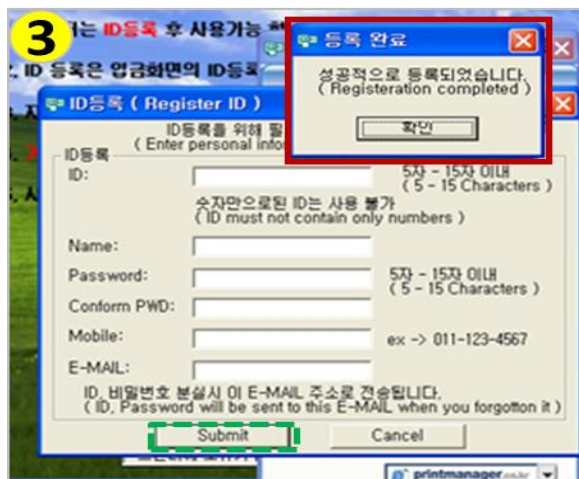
3

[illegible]는 ID등록 후 사용가능 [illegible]

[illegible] ID 등록은 업금화면의 ID등록 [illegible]

등록 완료

성공적으로 등록되었습니다.
( Registeration completed )

확인

ID등록 ( Register ID )

ID등록을 위해 필 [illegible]
( Enter personal info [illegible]

ID등록

ID:

5자 - 15자 이내
( 5 - 15 Characters )

숫자만으로된 ID는 사용 불가
( ID must not contain only numbers )

Name:

Password:

5자 - 15자 이내
( 5 - 15 Characters )

Conform PWD:

Mobile:

ex -> 011-123-4567

E-MAIL:

ID, 비밀번호 분실시 이 E-MAIL 주소로 전송됩니다.
( ID, Password will be sent to this E-MAIL when you forgotton it )

Submit

Cancel

printmanager.co.kr